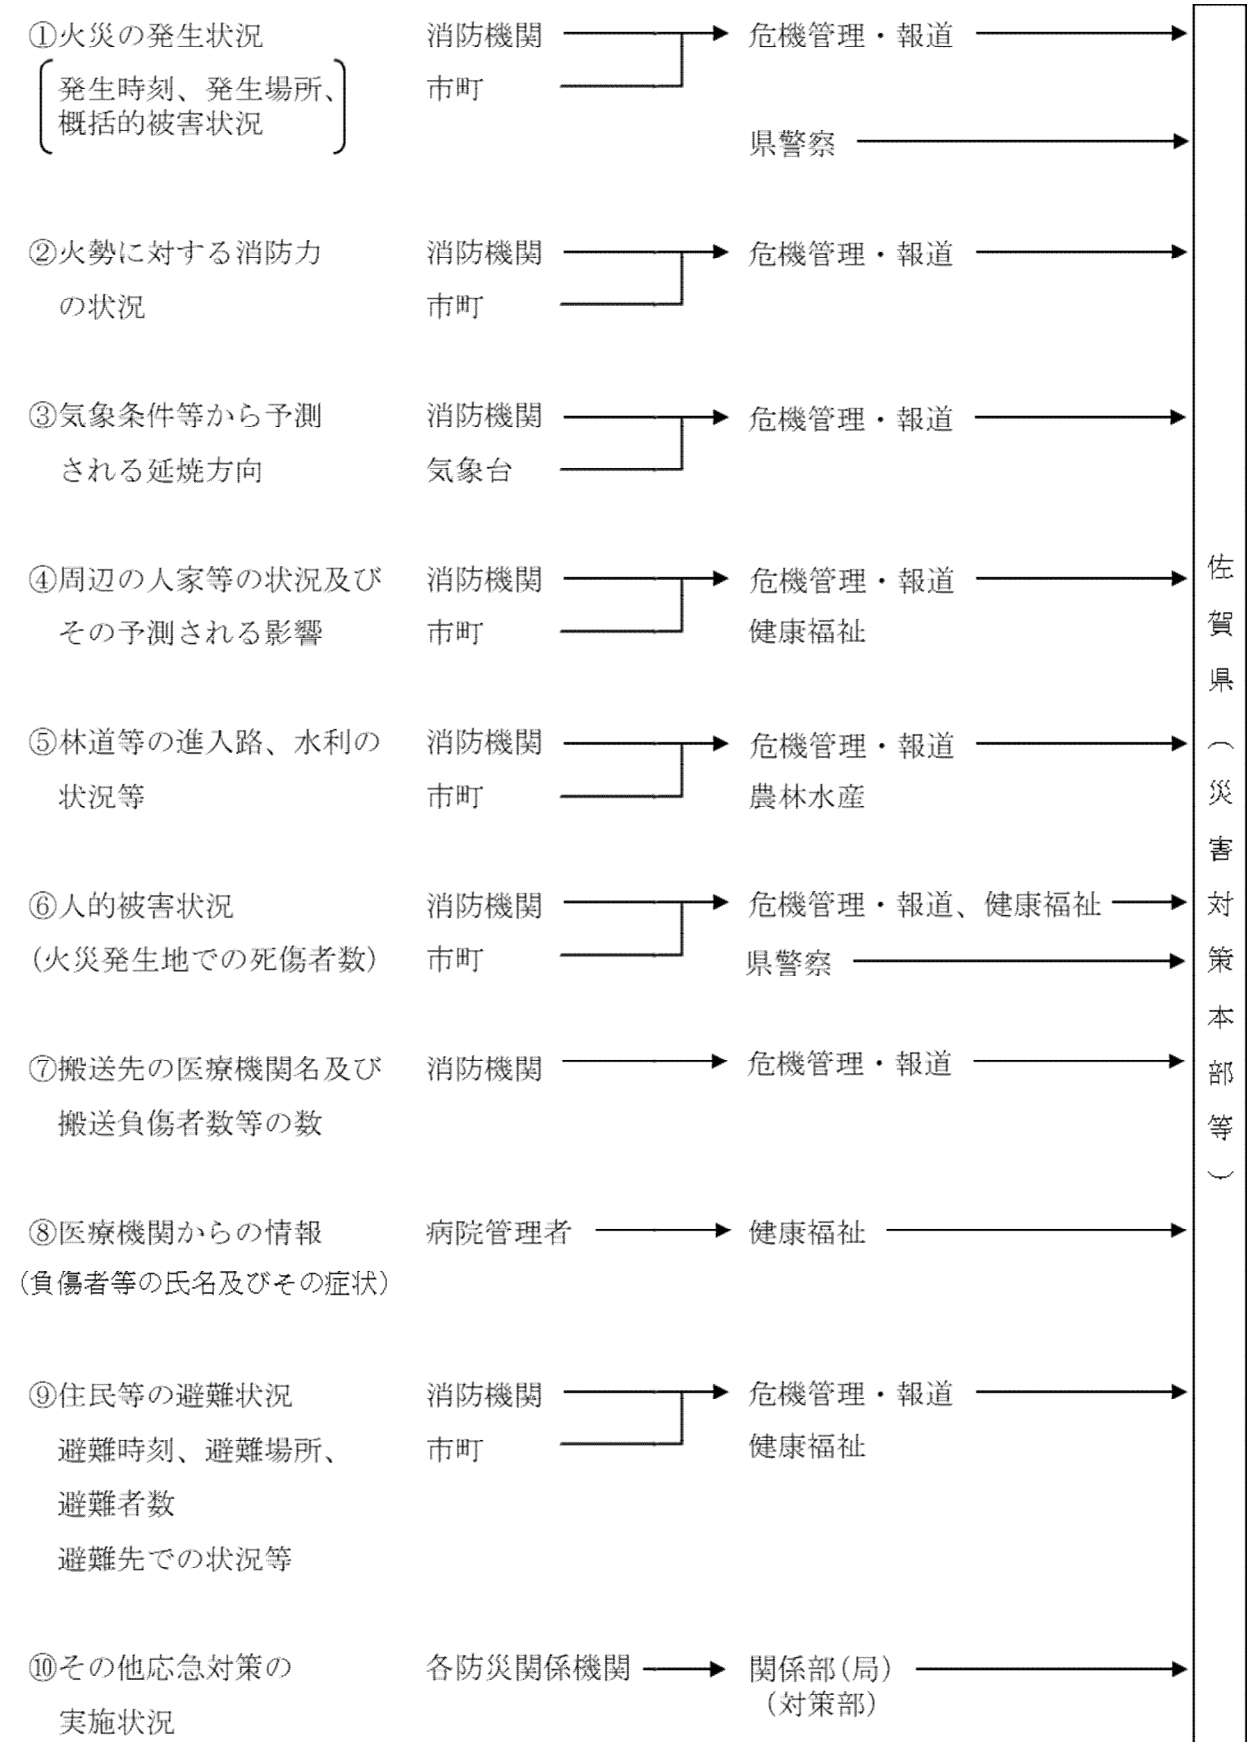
①火災の発生状況
（発生時刻、発生場所、概括的被害状況）

消防機関
市町

危機管理・報道
県警察

②火勢に対する消防力の状況

消防機関
市町

危機管理・報道

③気象条件等から予測される延焼方向

消防機関
気象台

危機管理・報道

④周辺の人家等の状況及びその予測される影響

消防機関
市町

危機管理・報道
健康福祉

⑤林道等の進入路、水利の状況等

消防機関
市町

危機管理・報道
農林水産

⑥人的被害状況
（火災発生地での死傷者数）

消防機関
市町

危機管理・報道、健康福祉
県警察

⑦搬送先の医療機関名及び搬送負傷者数等の数

消防機関

危機管理・報道

⑧医療機関からの情報
（負傷者等の氏名及びその症状）

病院管理者

健康福祉

⑨住民等の避難状況
避難時刻、避難場所、
避難者数
避難先での状況等

消防機関
市町

危機管理・報道
健康福祉

⑩その他応急対策の実施状況

各防災関係機関

関係部（局）
（対策部）

佐賀県（災害対策本部等）